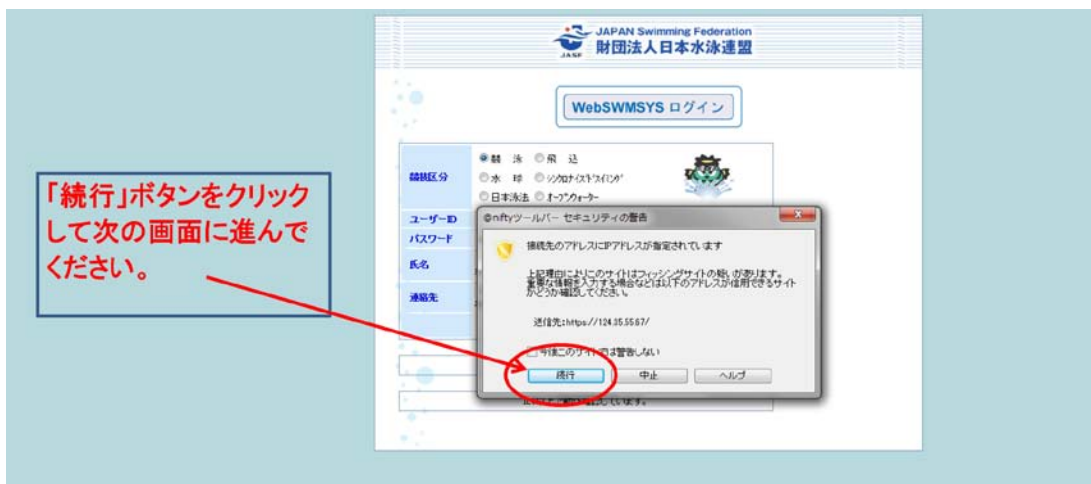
JAPAN Swimming Federation
財団法人日本水泳連盟
JASF

WebSWMSYS ログイン

競技区分
◉競泳 ◎飛込
◎水球 ◎シンクロナイズドスイミング
◎日本泳法 ◎オープンウォーター

ユーザーID
パスワード
氏名
連絡先

「続行」ボタンをクリックして次の画面に進んでください。

@niftyツールバー セキュリティの警告

接続先のアドレスにIPアドレスが指定されています

上記理由によりこのサイトはフィッシングサイトの疑いがあります。重要な情報を入力する場合などは以下のアドレスが信用できるサイトかどうか確認してください。

送信先:https://124.35.55.67/

今後このサイトでは警告しない

続行 中止 ヘルプ

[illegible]しています。